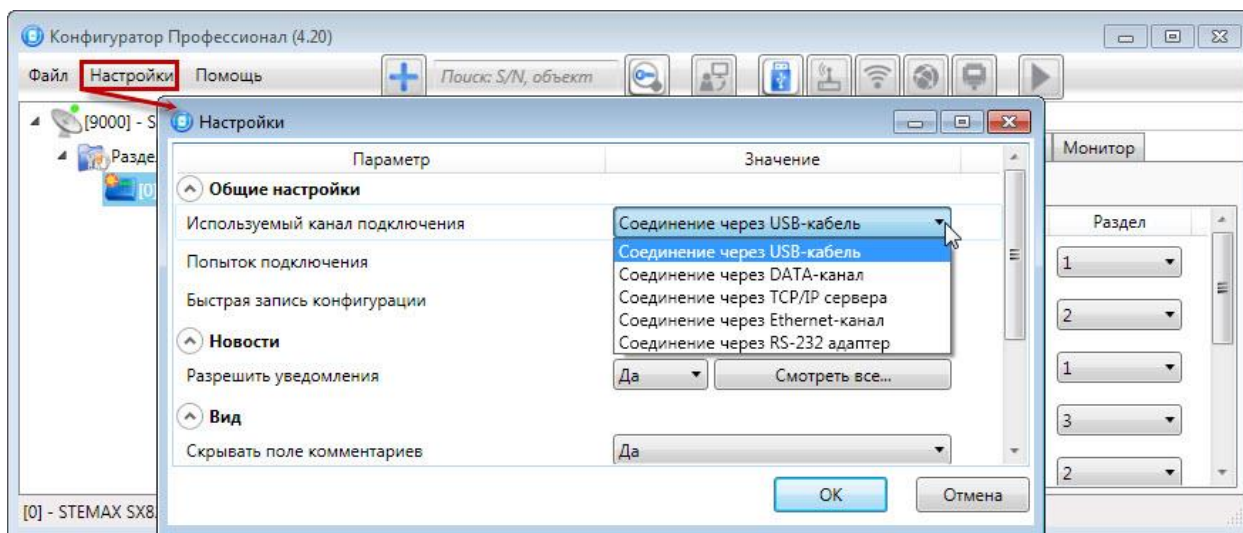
Конфигуратор Профессионал (4.20)

Файл Настройки Помощь

Поиск: S/N, объект

[9000] - S

Разде

[0]

Монитор

Раздел

1

2

1

3

2

[0] - STEMAX SX8

Настройки

| Параметр | Значение |
|---|---|
| Общие настройки | |
| Используемый канал подключения | Соединение через USB-кабель |
| Попыток подключения | Соединение через USB-кабель |
| | Соединение через DATA-канал |
| Быстрая запись конфигурации | Соединение через TCP/IP сервера |
| | Соединение через Ethernet-канал |
| Новости | Соединение через RS-232 адаптер |
| Разрешить уведомления | Да Смотреть все... |
| Вид | |
| Скрывать поле комментариев | Да |

OK Отмена